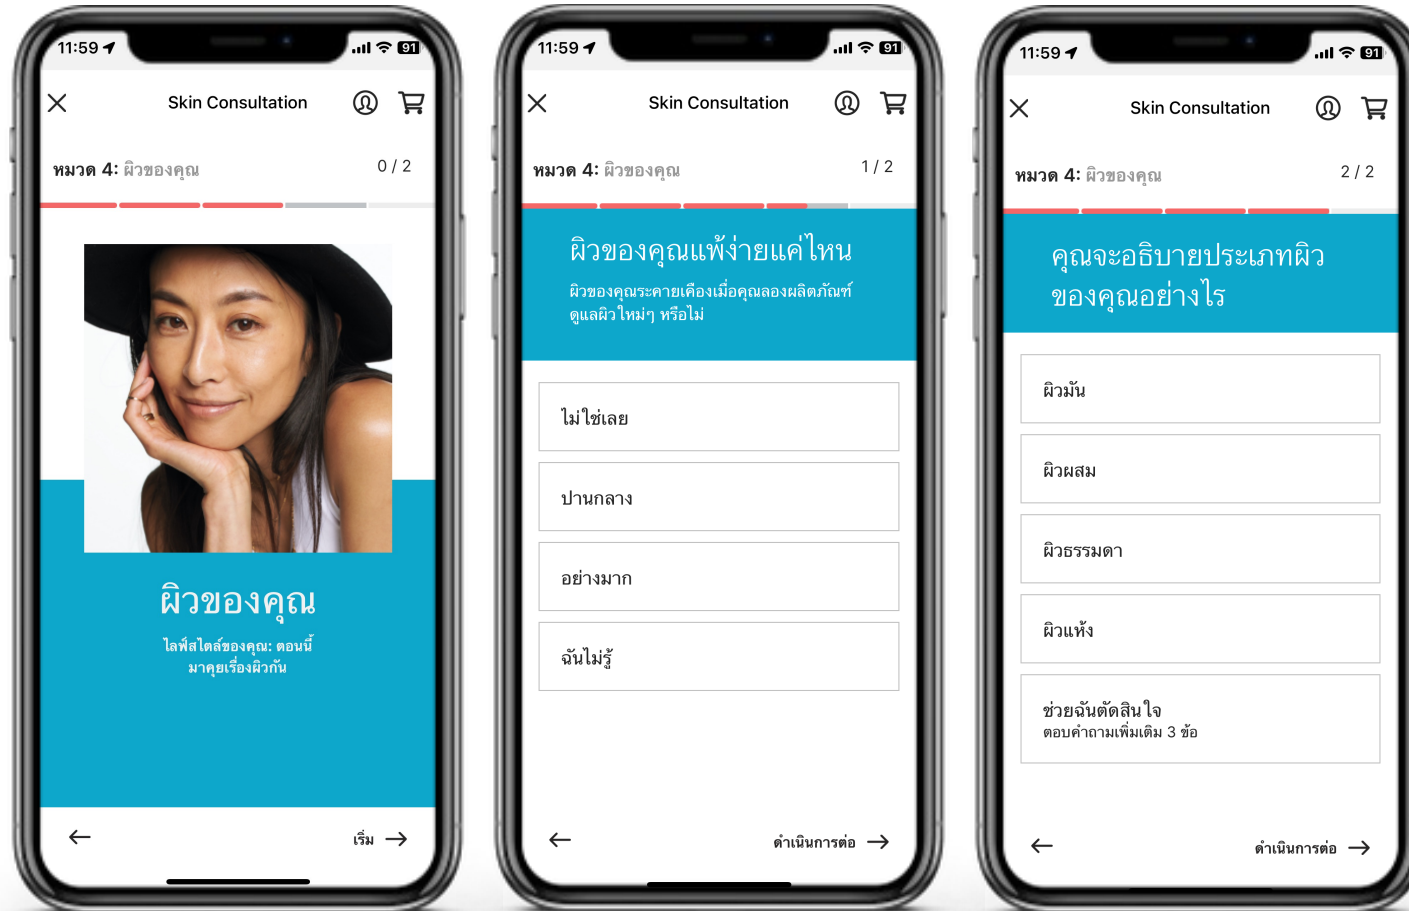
11:59 91

Skin Consultation

หมวด 4: ผิวของคุณ 0 / 2

ผิวของคุณ

ไลฟ์สไตล์ของคุณ: ตอนนี้มาคุยเรื่องผิวกัน

เริ่ม

11:59 91

Skin Consultation

หมวด 4: ผิวของคุณ 1 / 2

ผิวของคุณแพ้ง่ายแค่ไหน

ผิวของคุณระคายเคืองเมื่อคุณลองผลิตภัณฑ์ดูแลผิวใหม่ๆ หรือไม่

ไม่ใช่เลย

ปานกลาง

อย่างมาก

ฉันไม่รู้

ดำเนินการต่อ

11:59 91

Skin Consultation

หมวด 4: ผิวของคุณ 2 / 2

คุณจะอธิบายประเภทผิวของคุณอย่างไร

ผิวมัน

ผิวผสม

ผิวธรรมดา

ผิวแห้ง

ช่วยฉันตัดสินใจ
ตอบคำถามเพิ่มเติม 3 ข้อ

ดำเนินการต่อ